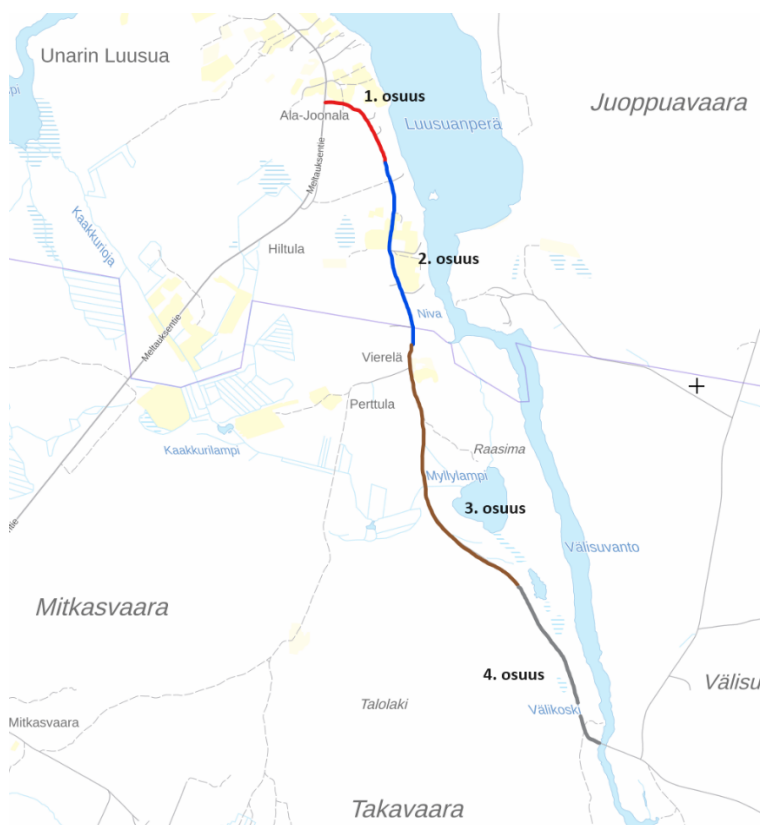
Unarin Luusua

1. osuus

Juoppuavaara

Ala-Joonala

Luusuanperä

Meltauksentie

Kaakkurioja

Hiltula

2. osuus

Meltauksentie

Niva

Vierelä

Perttula

Raasima

Kaakkurilampi

Myllylampi

3. osuus

Välisuvanto

Mitkasvaara

4. osuus

Välisu

Välikoski

Talolaki

Mitkasvaara

Takavaara